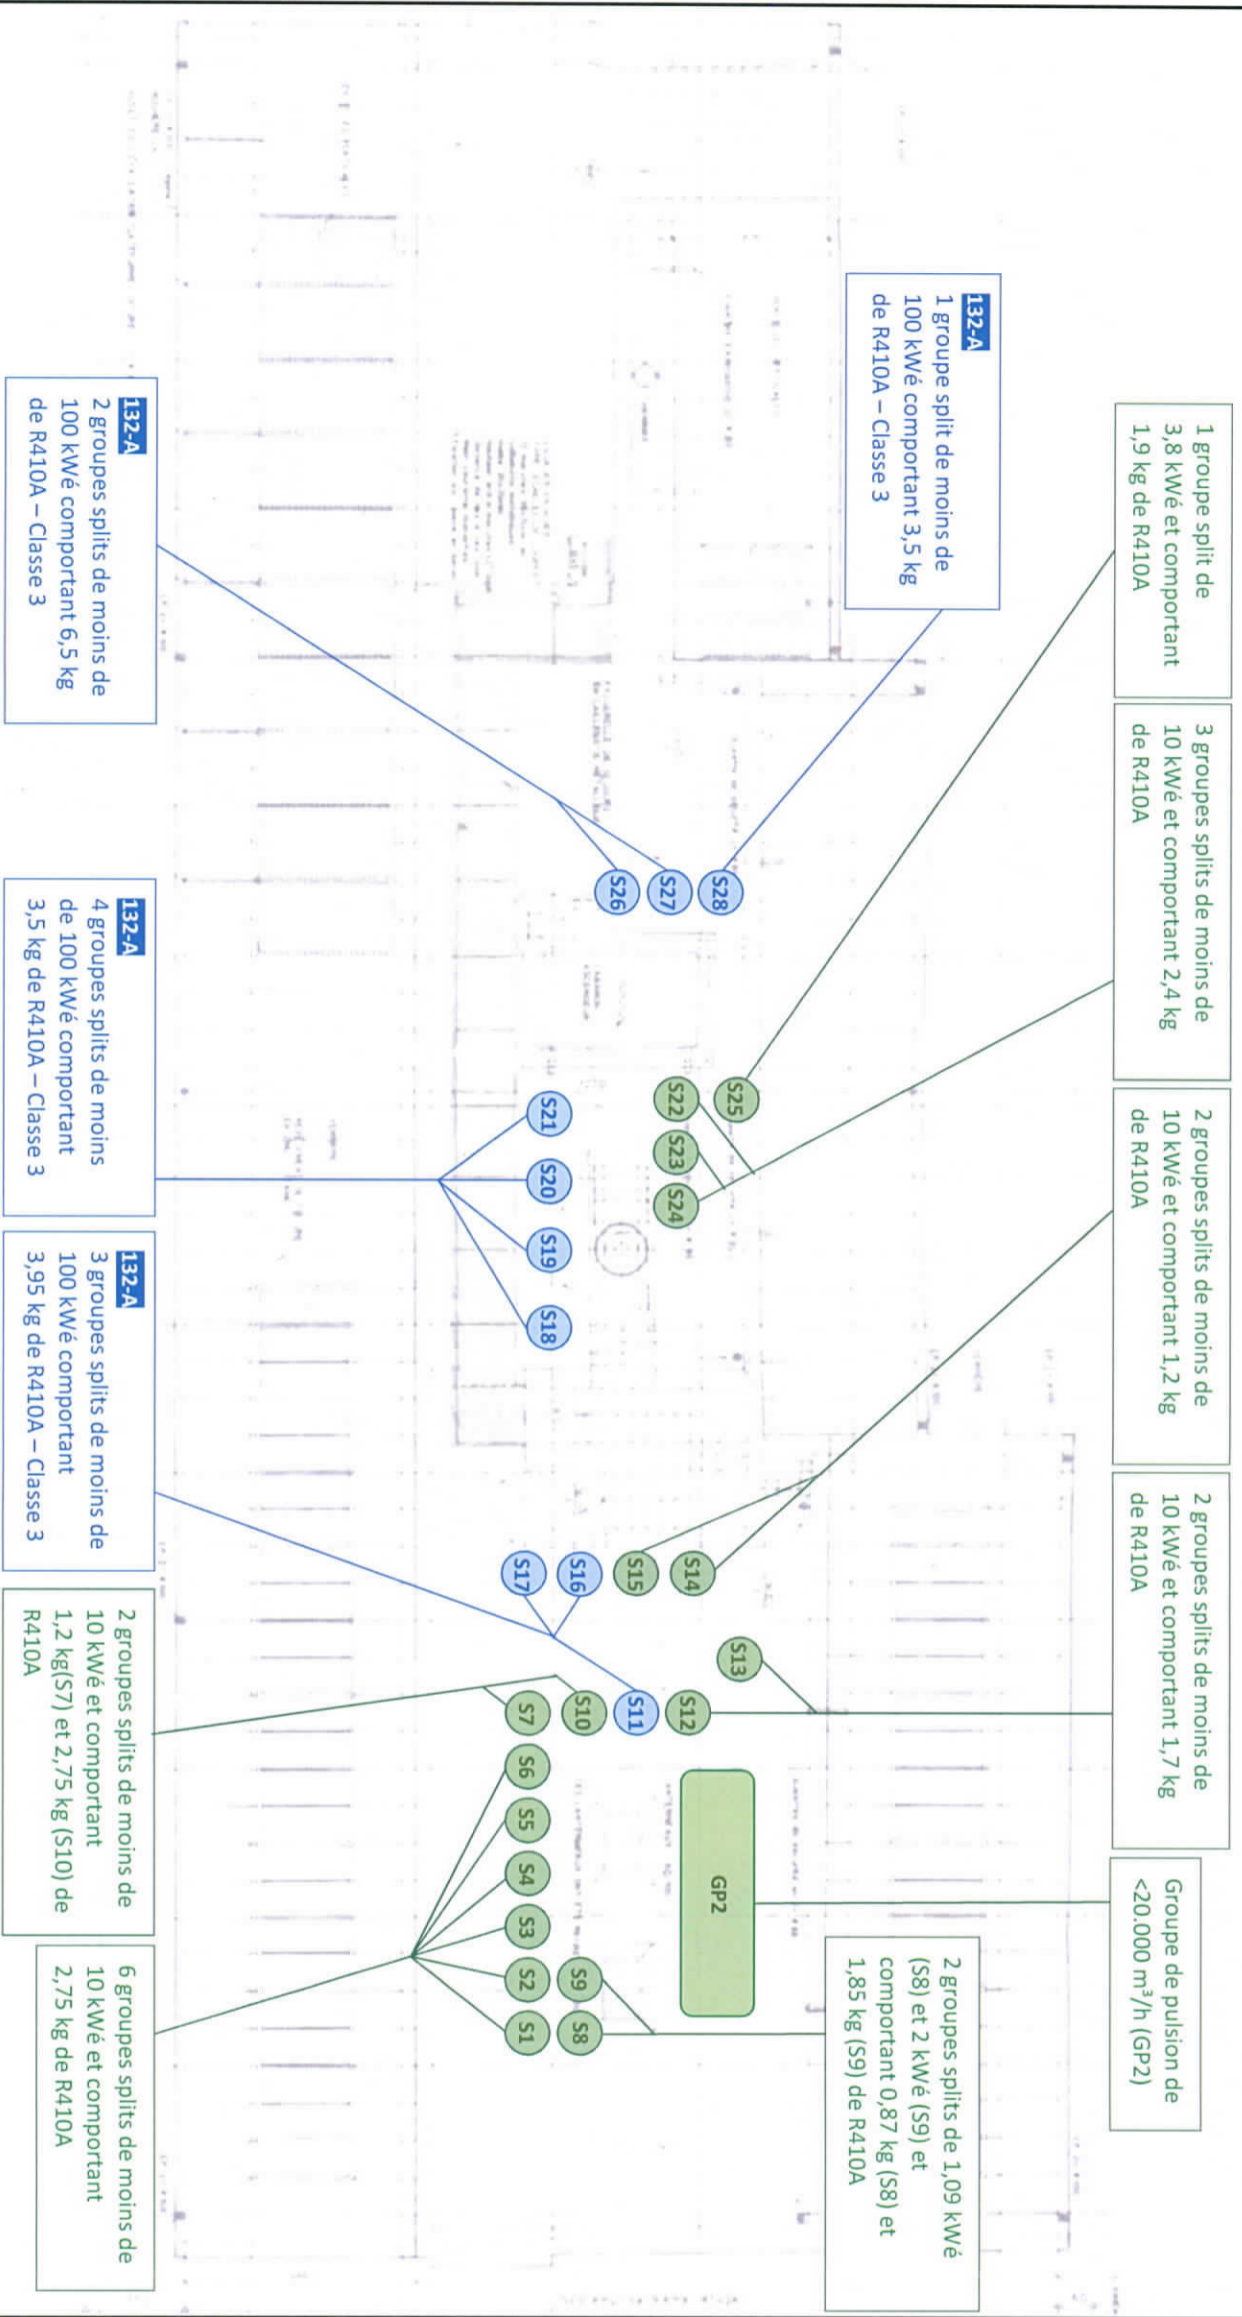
132-A
1 groupe split de moins de 100 kWé comportant 3,5 kg de R410A – Classe 3

1 groupe split de 3,8 kWé et comportant 1,9 kg de R410A

132-A
2 groupes splits de moins de 100 kWé comportant 6,5 kg de R410A – Classe 3

3 groupes splits de moins de 10 kWé et comportant 2,4 kg de R410A

S28
S27
S26

132-A
4 groupes splits de moins de 100 kWé comportant 3,5 kg de R410A – Classe 3

S25
S22
S23
S24

S21
S20
S19
S18

2 groupes splits de moins de 10 kWé et comportant 1,2 kg de R410A

132-A
3 groupes splits de moins de 100 kWé comportant 3,95 kg de R410A – Classe 3

2 groupes splits de moins de 10 kWé et comportant 1,7 kg de R410A

S14
S15
S16
S17
S13

2 groupes splits de moins de 10 kWé et comportant 1,2 kg(S7) et 2,75 kg (S10) de R410A

S12
S11
S10
S7
S6
S5
S4
S3
S2
S1
S9
S8

GP2

Groupe de pulsion de <20.000 m$^3$/h (GP2)

2 groupes splits de 1,09 kWé (S8) et 2 kWé (S9) et comportant 0,87 kg (S8) et 1,85 kg (S9) de R410A

6 groupes splits de moins de 10 kWé et comportant 2,75 kg de R410A